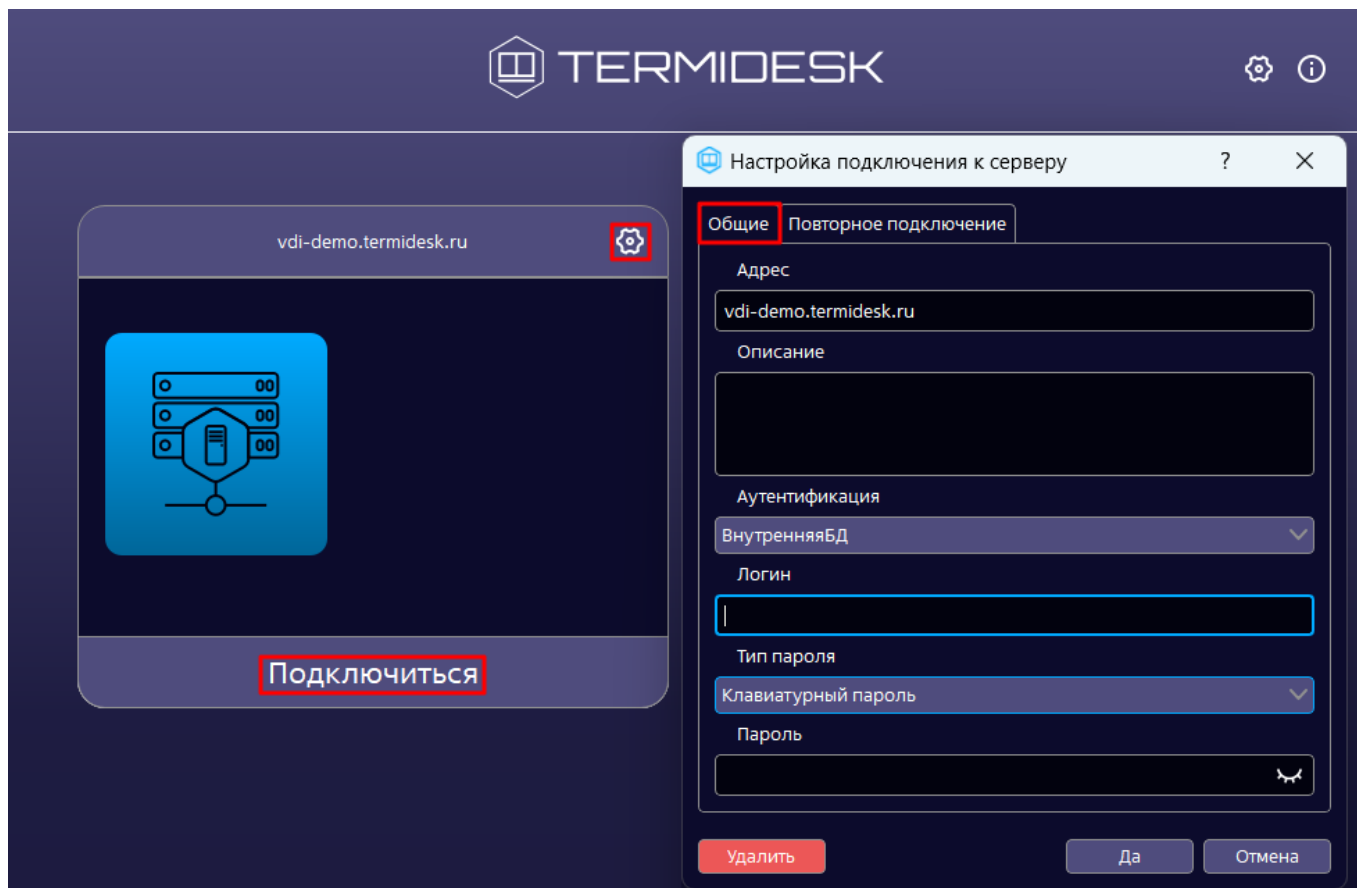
TERMIDESK

vdi-demo.termidesk.ru

Подключиться

Настройка подключения к серверу ? ×

Общие | Повторное подключение

Адрес

vdi-demo.termidesk.ru

Описание

Аутентификация

ВнутренняяБД

Логин

Тип пароля

Клавиатурный пароль

Пароль

Удалить

Да

Отмена